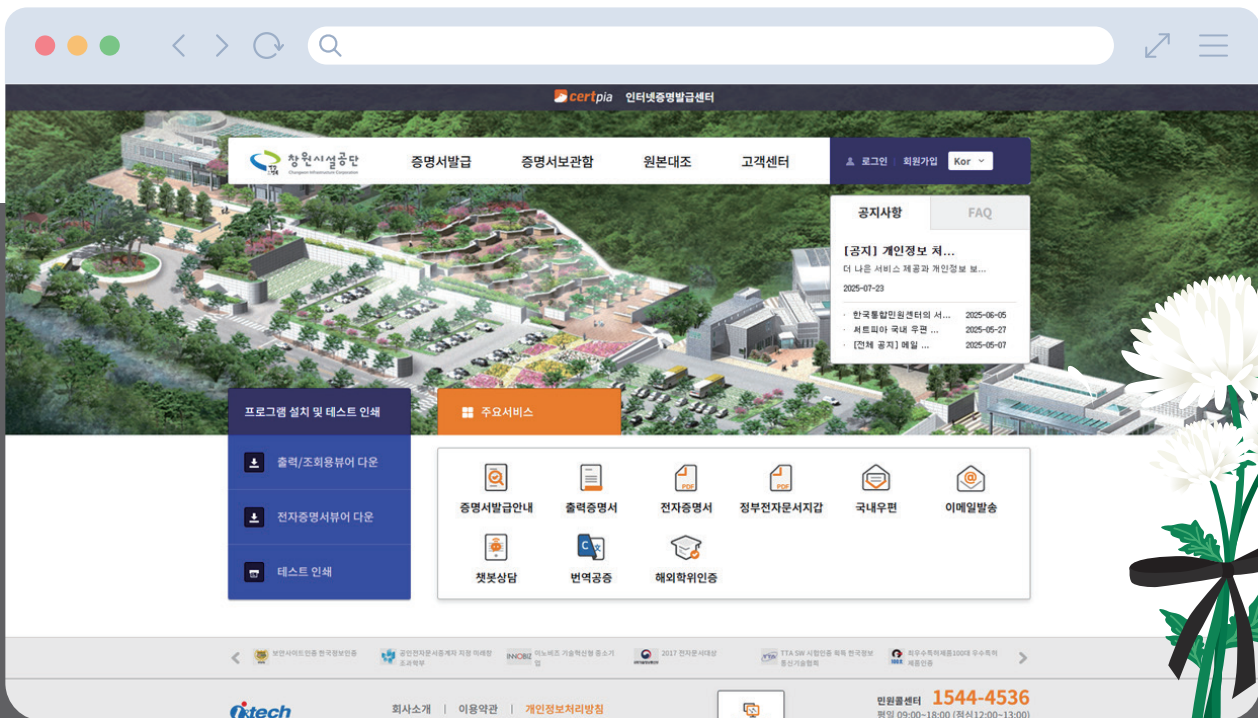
certpia 인터넷증명발급센터

창원시설공단
Changwon Infrastructure Corporation

증명서발급 증명서보관함 원본대조 고객센터

로그인 회원가입 Kor

공지사항 FAQ

[공지] 개인정보 처...
더 나은 서비스 제공과 개인정보 보...
2025-07-23

· 한국통합민원센터의 서... 2025-06-05
· 서트피아 국내 우편 ... 2025-05-27
· [전체 공지] 메일 ... 2025-05-07

프로그램 설치 및 테스트 인쇄

출력/조회용뷰어 다운

전자증명서뷰어 다운

테스트 인쇄

주요서비스

증명서발급안내 출력증명서 전자증명서 정부전자문서지갑 국내우편 이메일발송

챗봇상담 번역공증 해외학위인증

보안서버인증 한국정보인증
공인전자문서중계자 지정 미래창조과학부
INNOBIZ 이노비즈 기술혁신형 중소기업
2017 전자문서대상
TTA SW 시험인증 획득 한국정보통신기술협회
최우수특허제품100대 우수특허 제품인증

unitech

회사소개 | 이용약관 | 개인정보처리방침

민원콜센터 1544-4536
평일 09:00~18:00 (점심12:00~13:00)